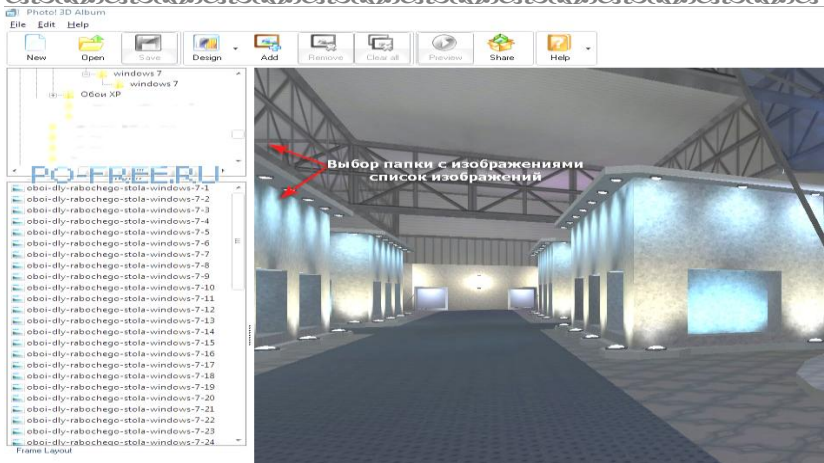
Photo! 3D Album

File Edit Help

New Open Save Design Add Remove Clear all Preview Share Help

windows 7
windows 7
Обои XP

PO-FREE.RU

Выбор папки с изображениями
список изображений

oboi-dly-rabochego-stola-windows-7-1
oboi-dly-rabochego-stola-windows-7-2
oboi-dly-rabochego-stola-windows-7-3
oboi-dly-rabochego-stola-windows-7-4
oboi-dly-rabochego-stola-windows-7-5
oboi-dly-rabochego-stola-windows-7-6
oboi-dly-rabochego-stola-windows-7-7
oboi-dly-rabochego-stola-windows-7-8
oboi-dly-rabochego-stola-windows-7-9
oboi-dly-rabochego-stola-windows-7-10
oboi-dly-rabochego-stola-windows-7-11
oboi-dly-rabochego-stola-windows-7-12
oboi-dly-rabochego-stola-windows-7-13
oboi-dly-rabochego-stola-windows-7-14
oboi-dly-rabochego-stola-windows-7-15
oboi-dly-rabochego-stola-windows-7-16
oboi-dly-rabochego-stola-windows-7-17
oboi-dly-rabochego-stola-windows-7-18
oboi-dly-rabochego-stola-windows-7-19
oboi-dly-rabochego-stola-windows-7-20
oboi-dly-rabochego-stola-windows-7-21
oboi-dly-rabochego-stola-windows-7-22
oboi-dly-rabochego-stola-windows-7-23
oboi-dly-rabochego-stola-windows-7-24

Frame Layout